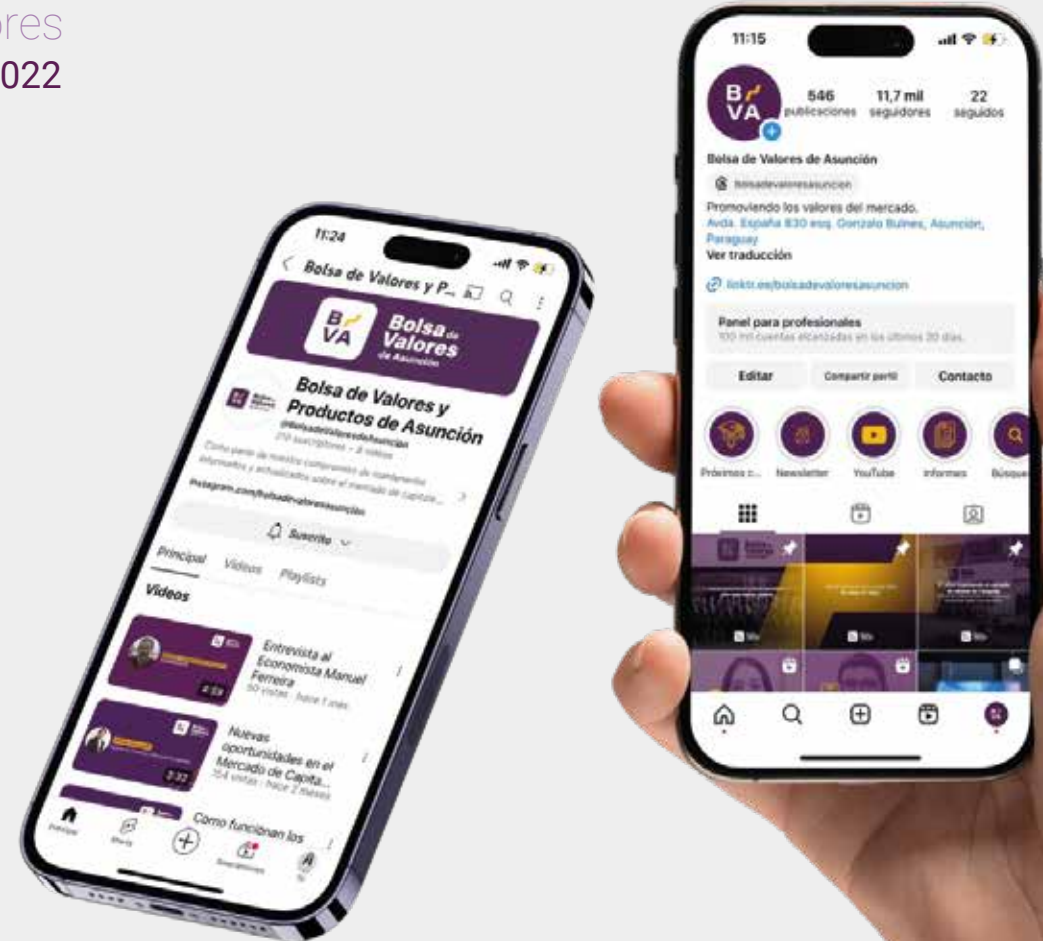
ores
022

11:24
Bolsa de Valores y P...
B/ VA Bolsa de Valores de Asunción
Bolsa de Valores y Productos de Asunción
@BolsadeValoresdeAsuncion
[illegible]
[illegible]
instagram.com/bolsadevaloresasuncion
Suscrito
Principal Videos Playlists
Videos
Entrevista al Economista Manuel Ferreira
4:59
60 vistas · hace 1 mes
Nuevas oportunidades en el Mercado de Capita...
3:32
154 vistas · hace 2 meses
Como funcionan los
Principal Shorts Suscripciones Tú

11:15
B/ VA
546 publicaciones
11,7 mil seguidores
22 seguidos
Bolsa de Valores de Asunción
bolsadevaloresasuncion
Promoviendo los valores del mercado.
Avda. España 830 esq. Gonzalo Bulnes, Asunción, Paraguay
Ver traducción
linktr.ee/bolsadevaloresasuncion
Panel para profesionales
100 mil cuentas alcanzadas en los últimos 30 días.
Editar
Compartir perfil
Contacto
Próximos c...
Newsletter
YouTube
Informes
Búsque